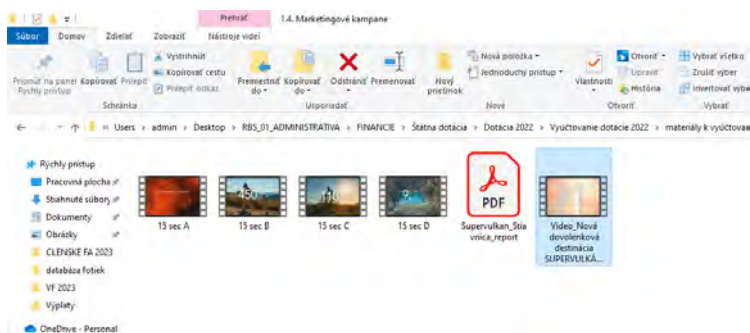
Prehrať 1.4. Marketingové kampane

Súbor Domov Zdieľať Zobraziť Nástroje videí

Pripnúť na panel Rýchly prístup Kopírovať Prilepiť Vystrihnúť Kopírovať cestu Prilepiť odkaz

Schránka

Premiestniť do Kopírovať do Odstrániť Premenovať

Usporiadať

Nový priečinok Nová položka Jednoduchý prístup

Nové

Vlastnosti Otvoriť Upraviť História

Otvoriť

Vybrať všetko Zrušiť výber Invertovať výber

Vybrať

Users › admin › Desktop › RBS_01_ADMINISTRATIVA › FINANCIE › Štátna dotácia › Dotácia 2022 › Vyúčtovanie dotácie 2022 › materiály k vyúčtovan

Rýchly prístup
Pracovná plocha
Stiahnuté súbory
Dokumenty
Obrázky
CLENSKE FA 2023
databáza fotiek
VF 2023
Výplaty
OneDrive - Personal

15 sec A
15 sec B
15 sec C
15 sec D
PDF
Supervulkan_Stiavnica_report
Video_Nová dovolenková destinácia SUPERVULKÁ...